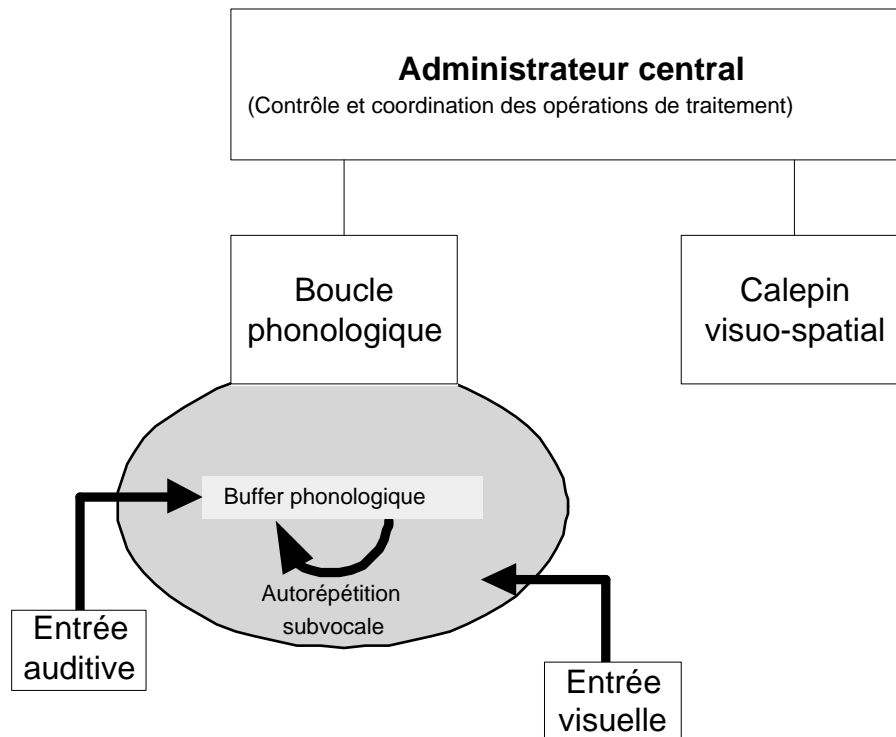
**Administrateur central**
(Contrôle et coordination des opérations de traitement)

Boucle phonologique

Calepin visuo-spatial

Buffer phonologique

Autorépétition subvocale

Entrée auditive

Entrée visuelle